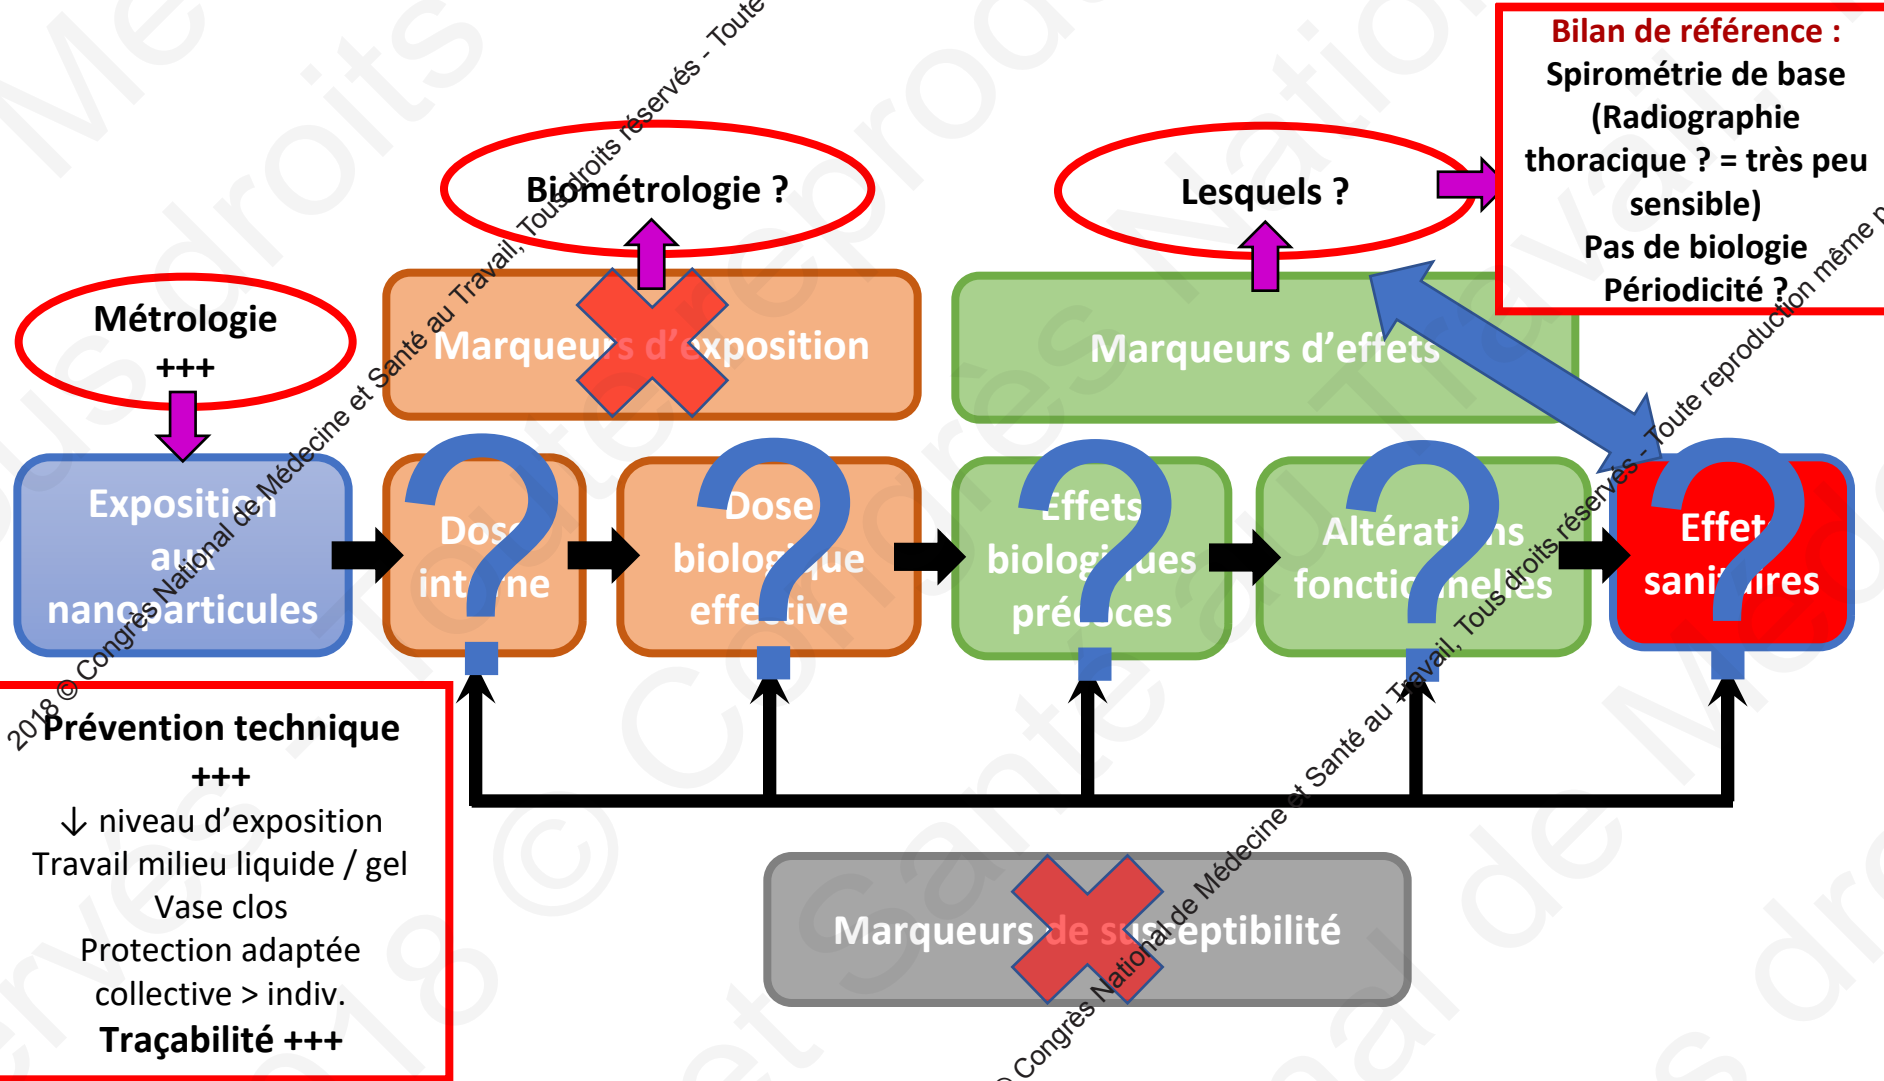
Bilan de référence :
Spirométrie de base
(Radiographie thoracique ? = très peu sensible)
Pas de biologie
Périodicité ?

Biométrologie ?

Lesquels ?

Métrologie
+++

Marqueurs d'exposition

Marqueurs d'effets

Exposition aux nanoparticules

Dose interne

Dose biologique effective

Effets biologiques précoces

Altérations fonctionnelles

Effets sanitaires

Prévention technique
+++
↓ niveau d'exposition
Travail milieu liquide / gel
Vase clos
Protection adaptée
collective > indiv.
Traçabilité +++

Marqueurs de susceptibilité

2018 © Congrès National de Médecine et Santé au Travail, Tous droits réservés - Toute reproduction même p
2018 © Congrès National de Médecine et Santé au Travail, Tous droits réservés - Toute
© Congrès National de Médecine et Santé au Travail, Tous droits réservés - Toute reproduction même